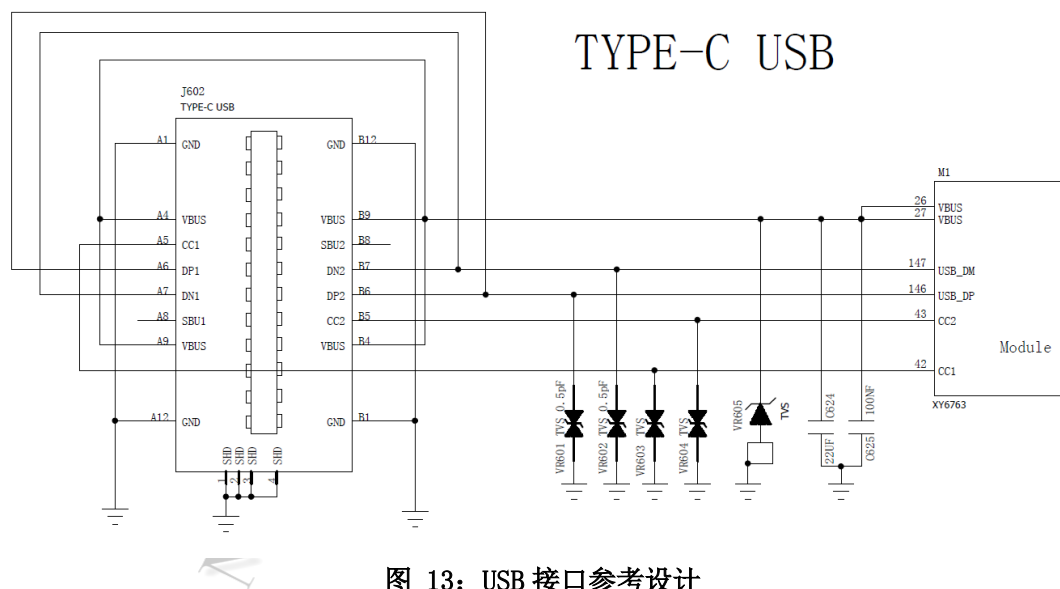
TYPE-C USB

J602
TYPE-C USB

A1 GND
A4 VBUS
A5 CC1
A6 DP1
A7 DN1
A8 SBU1
A9 VBUS
A12 GND

GND B12
VBUS B9
SBU2 B8
DN2 B7
DP2 B6
CC2 B5
VBUS B4
GND B1

SHD SHD SHD SHD
1 2 3 4

M1
26 VBUS
27 VBUS
147 USB_DM
146 USB_DP
43 CC2
42 CC1
Module
XY6763

VR601 TVS_0.5pF
VR602 TVS_0.5pF
VR603 TVS
VR604 TVS
VR605 TVS
C624 22UF
C625 100NF

图 13：USB 接口参考设计